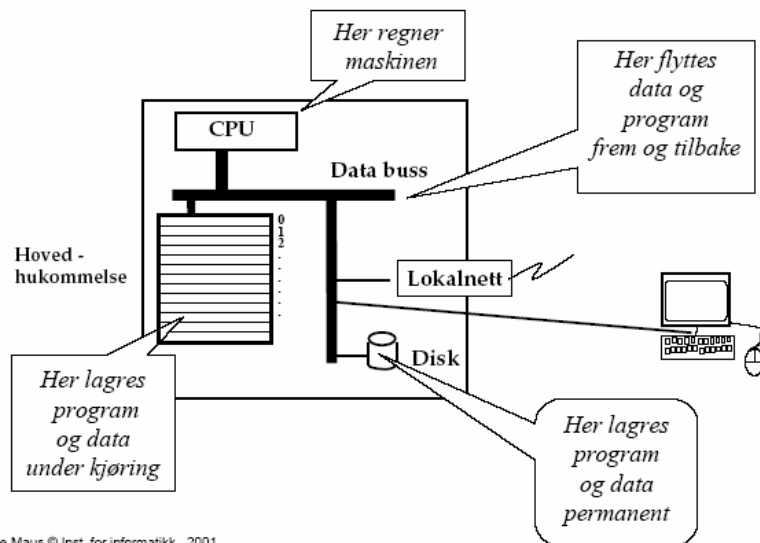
Her regner maskinen

Her flyttes data og program frem og tilbake

CPU

Data buss

0
1
2

Hoved - hukommelse

Lokalnett

Disk

Her lagres program og data under kjøring

Her lagres program og data permanent

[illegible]e Maus © Inst. for informatikk - 2001